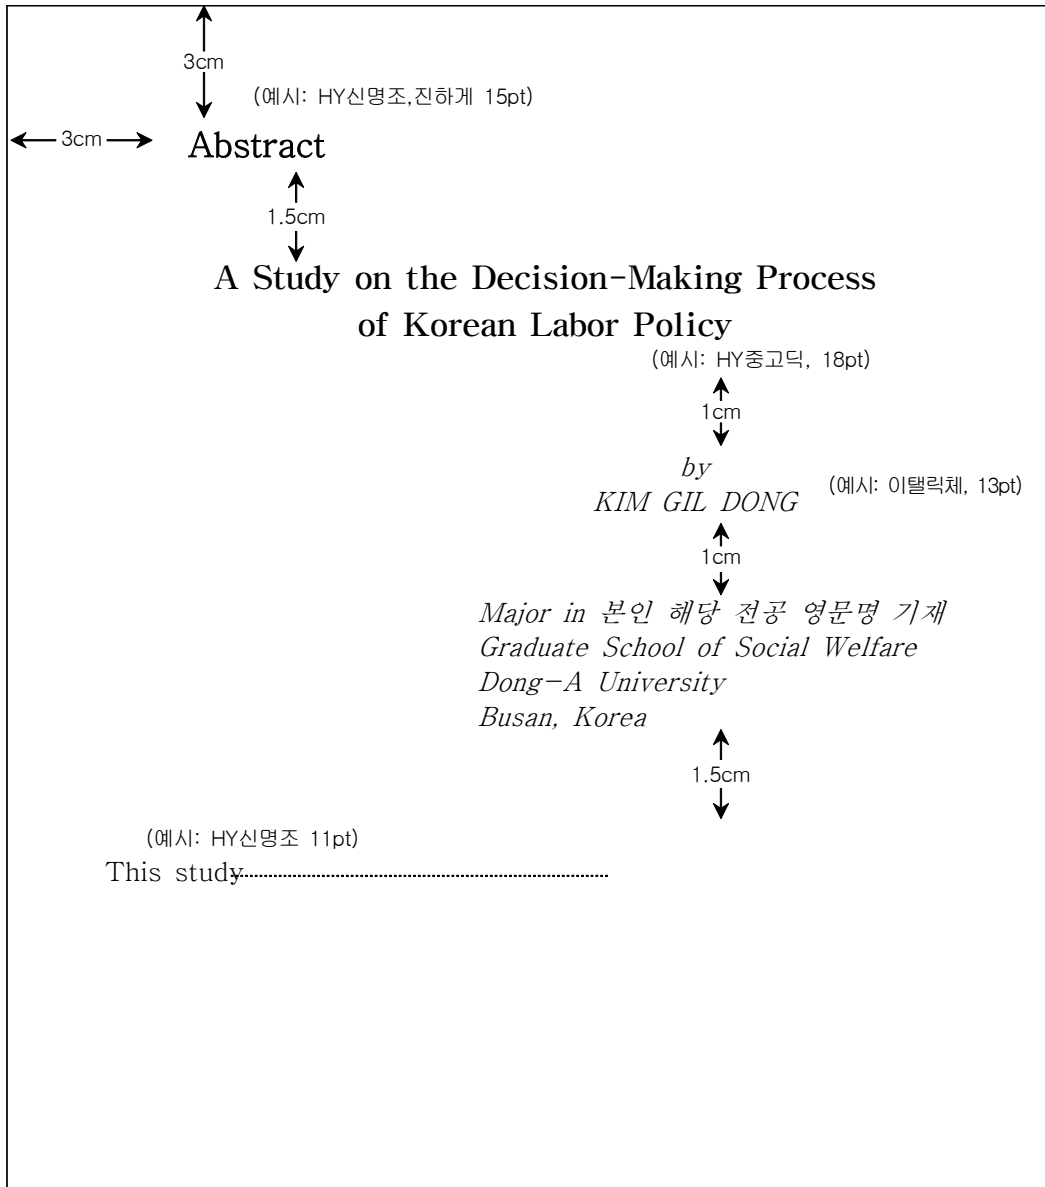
3cm

(예시: HY신명조,진하게 15pt)

3cm

Abstract

1.5cm

A Study on the Decision-Making Process of Korean Labor Policy

(예시: HY중고딕, 18pt)

1cm

by
KIM GIL DONG

(예시: 이탤릭체, 13pt)

1cm

Major in 본인 해당 전공 영문명 기재
Graduate School of Social Welfare
Dong-A University
Busan, Korea

1.5cm

(예시: HY신명조 11pt)

This study..........................................................................